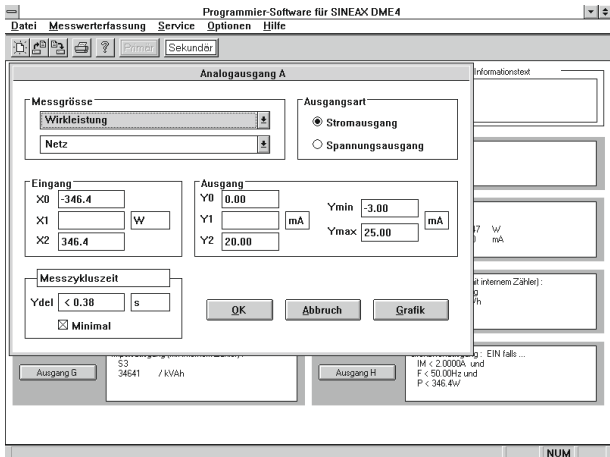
Programmier-Software für SINEAX DME4

Datei Messwerterfassung Service Optionen Hilfe

Primär Sekundär

Analogausgang A

Messgrösse

Wirkleistung

Netz

Ausgangsart

Stromausgang

Spannungsausgang

Eingang

X0 -346.4

X1 W

X2 346.4

Ausgang

Y0 0.00

Y1 mA

Y2 20.00

Ymin -3.00

Ymax 25.00

mA

Messzykluszeit

Ydel < 0.38 s

Minimal

OK

Abbruch

Grafik

Informationstext

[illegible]47 W

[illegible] mA

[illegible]t internem Zähler) :

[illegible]

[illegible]h

Ausgang G

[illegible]

S3

34641 / kVAh

Ausgang H

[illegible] : EIN falls ...

IM < 2.0000A und

F < 50.00Hz und

P < 346.4W

NUM